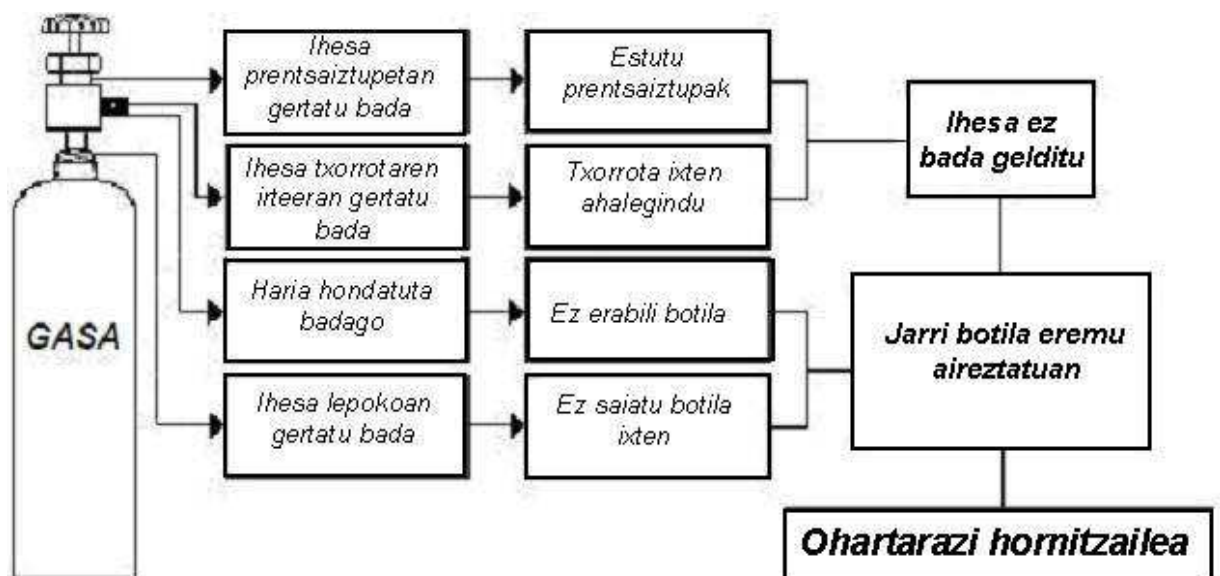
GASA

Ihesa prentsaiztupetan gertatu bada

Estutu prentsaiztupak

Ihesa txorrotaren irteeran gertatu bada

Txorrota ixten ahalegindu

Ihesa ez bada gelditu

Haria hondatuta badago

Ez erabili botila

Ihesa lepokoan gertatu bada

Ez saiatu botila ixten

Jarri botila eremu aireztatuan

Ohartarazi hornitzailea